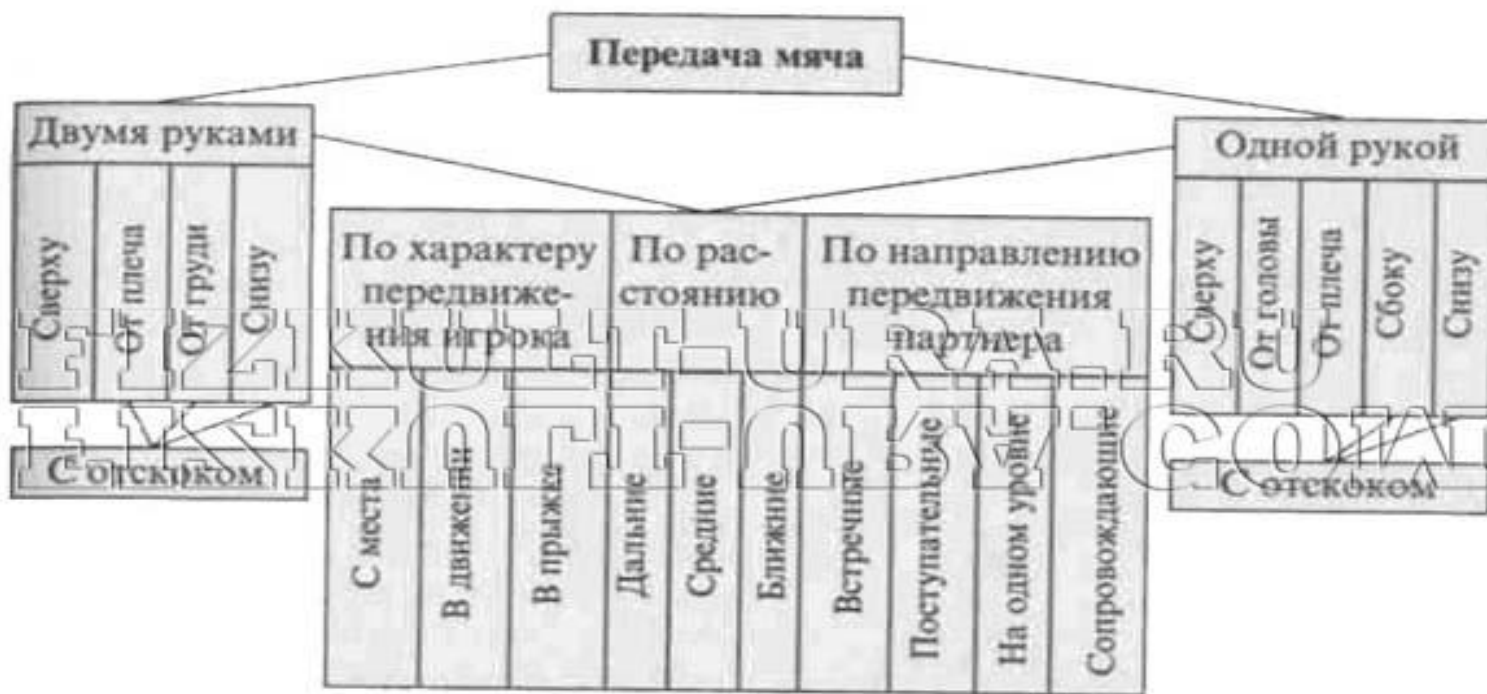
Передача мяча

Двумя руками

Сверху
От плеча
От груди
Снизу

С отскоком

По характеру передвижения игрока

С места
В движении
В прыжке

По расстоянию

Дальние
Средние
Ближние

По направлению передвижения партнера

Встречные
Поступательные
На одном уровне
Сопровождающие

Одной рукой

Сверху
От головы
От плеча
Сбоку
Снизу

С отскоком

fizkult-ura.ru
fizkult-ura.com